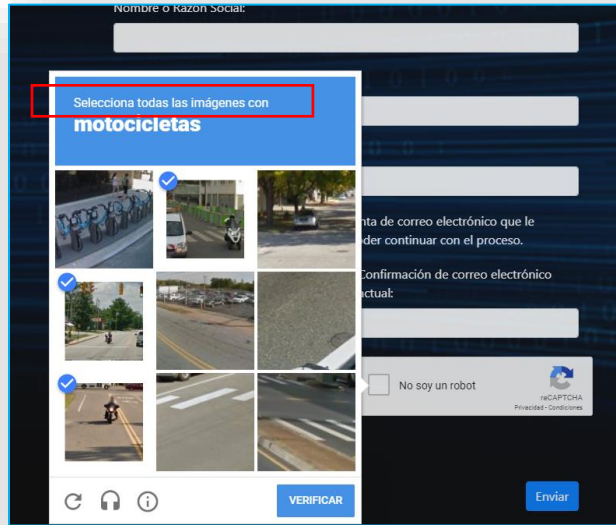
Nombre o Razon Social:

Selecciona todas las imágenes con
motocicletas

nta de correo electrónico que le
eder continuar con el proceso.

Confirmación de correo electrónico
ctual:

No soy un robot
reCAPTCHA
Privacidad - Condiciones

VERIFICAR

Enviar